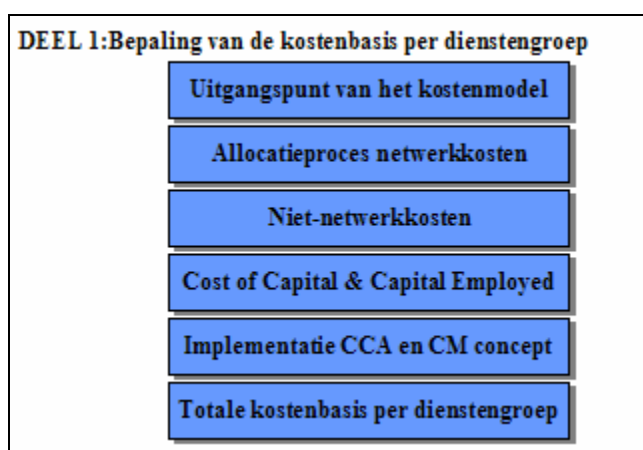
DEEL 1:Bepaling van de kostenbasis per dienstengroep

Uitgangspunt van het kostenmodel

Allocatieproces netwerkkosten

Niet-netwerkkosten

Cost of Capital & Capital Employed

Implementatie CCA en CM concept

Totale kostenbasis per dienstengroep